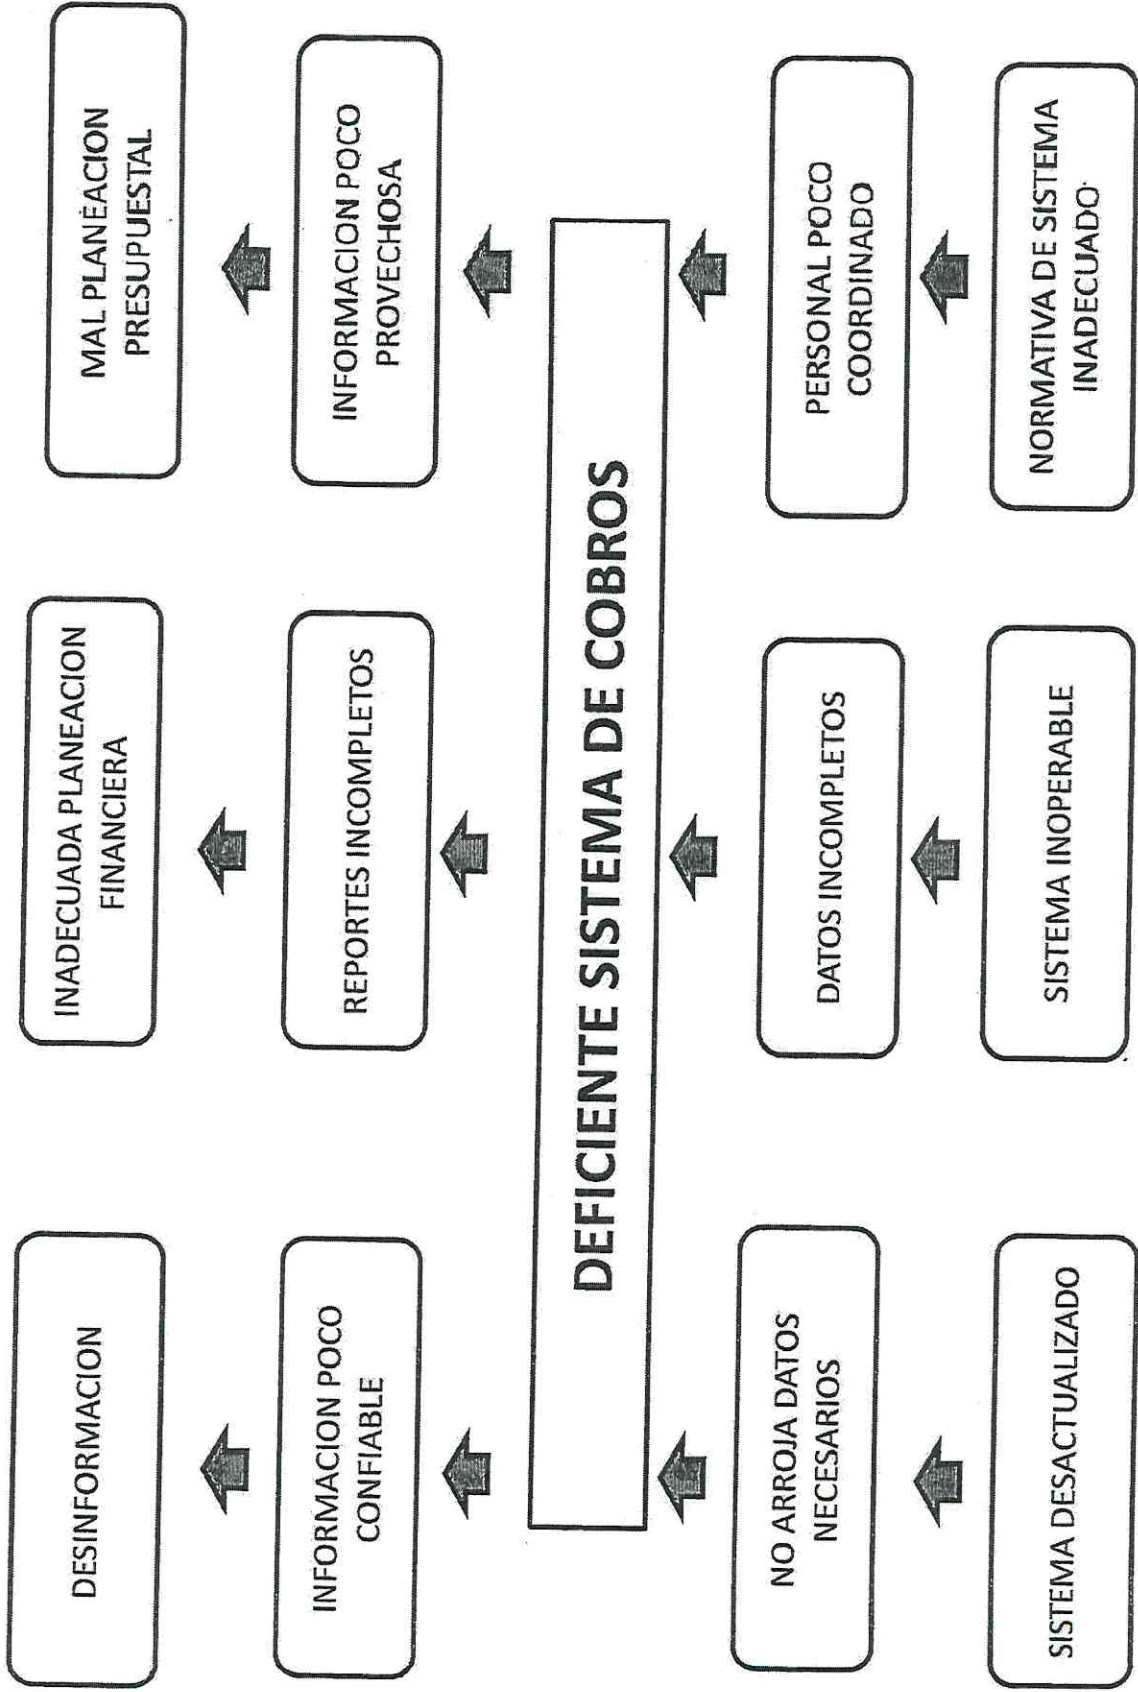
MAL PLANEACION PRESUPUESTAL

INADECUADA PLANEACION FINANCIERA

DESINFORMACION

INFORMACION POCO PROVECHOSA

REPORTES INCOMPLETOS

INFORMACION POCO CONFIABLE

DEFICIENTE SISTEMA DE COBROS

PERSONAL POCO COORDINADO

DATOS INCOMPLETOS

NO ARROJA DATOS NECESARIOS

NORMATIVA DE SISTEMA INADECUADO

SISTEMA INOPERABLE

SISTEMA DESACTUALIZADO